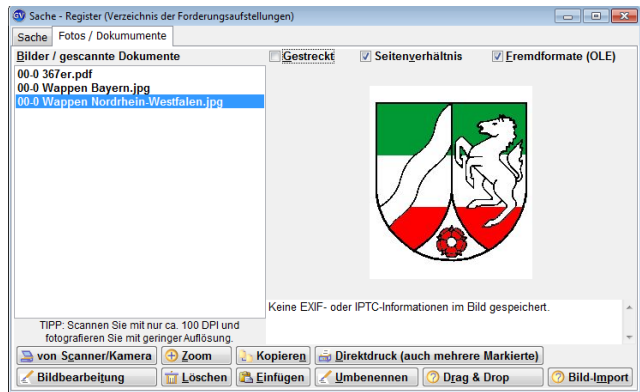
Sache - Register (Verzeichnis der Forderungsaufstellungen)

Sache | Fotos / Dokumumente

Bilder / gescannte Dokumente

Gestreckt | Seitenverhältnis | Fremdformate (OLE)

00-0 367er.pdf
00-0 Wappen Bayern.jpg
00-0 Wappen Nordrhein-Westfalen.jpg

Keine EXIF- oder IPTC-Informationen im Bild gespeichert.

TIPP: Scannen Sie mit nur ca. 100 DPI und fotografieren Sie mit geringer Auflösung.

von Scanner/Kamera | Zoom | Kopieren | Direktdruck (auch mehrere Markierte)

Bildbearbeitung | Löschen | Einfügen | Umbenennen | Drag & Drop | Bild-Import